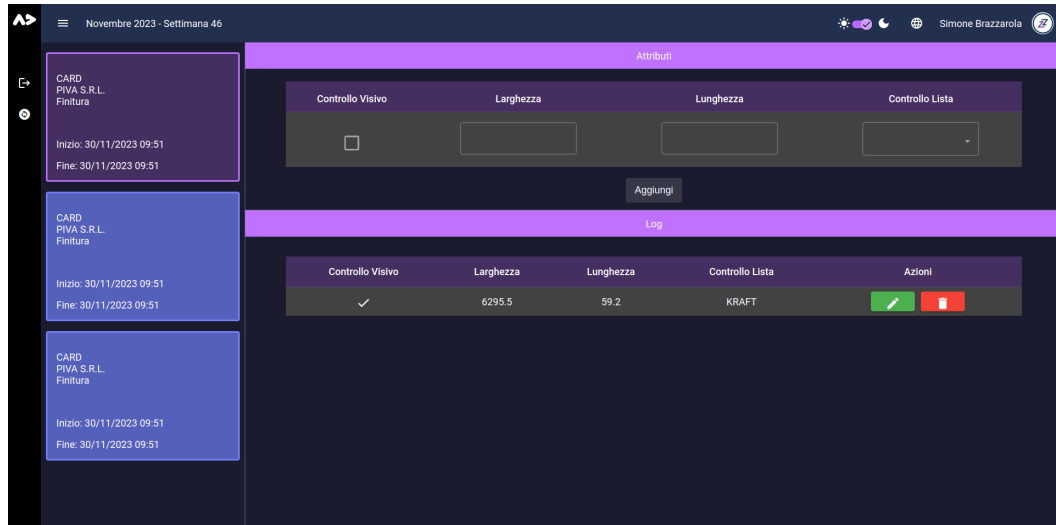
Novembre 2023 - Settimana 46

Simone Brazzarola

CARD
PIVA S.R.L.
Finitura

Inizio: 30/11/2023 09:51

Fine: 30/11/2023 09:51

CARD
PIVA S.R.L.
Finitura

Inizio: 30/11/2023 09:51

Fine: 30/11/2023 09:51

CARD
PIVA S.R.L.
Finitura

Inizio: 30/11/2023 09:51

Fine: 30/11/2023 09:51

Attributi

| Controllo Visivo | Larghezza | Lunghezza | Controllo Lista |
|---|---|---|---|
| | | | |

Aggiungi

Log

| Controllo Visivo | Larghezza | Lunghezza | Controllo Lista | Azioni |
|---|---|---|---|---|
| ✓ | 6295.5 | 59.2 | KRAFT | |